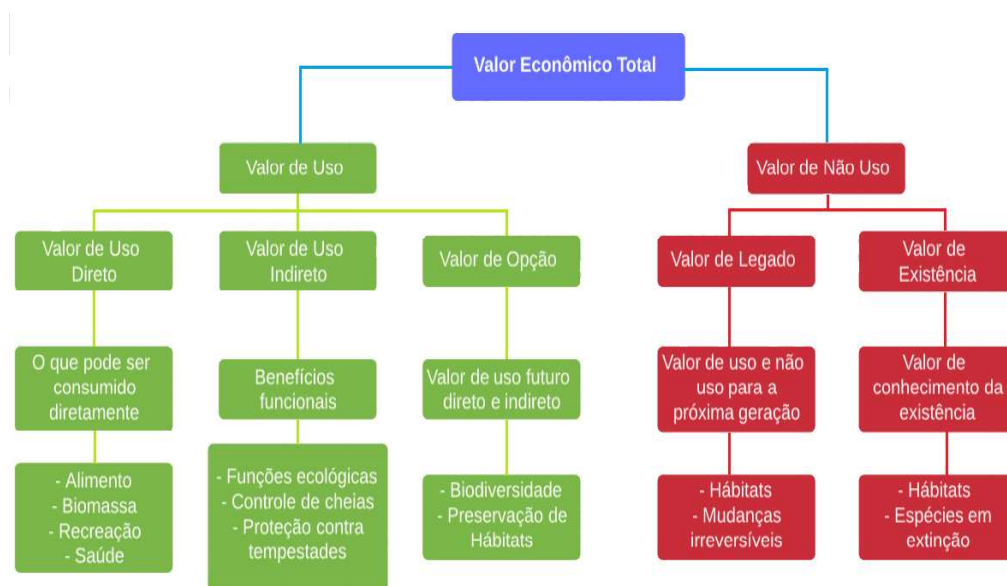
Valor Econômico Total

Valor de Uso

Valor de Não Uso

Valor de Uso Direto

Valor de Uso Indireto

Valor de Opção

Valor de Legado

Valor de Existência

O que pode ser consumido diretamente

Benefícios funcionais

Valor de uso futuro direto e indireto

Valor de uso e não uso para a próxima geração

Valor de conhecimento da existência

- Alimento
- Biomassa
- Recreação
- Saúde

- Funções ecológicas
- Controle de cheias
- Proteção contra tempestades

- Biodiversidade
- Preservação de Hábitats

- Hábitats
- Mudanças irreversíveis

- Hábitats
- Espécies em extinção